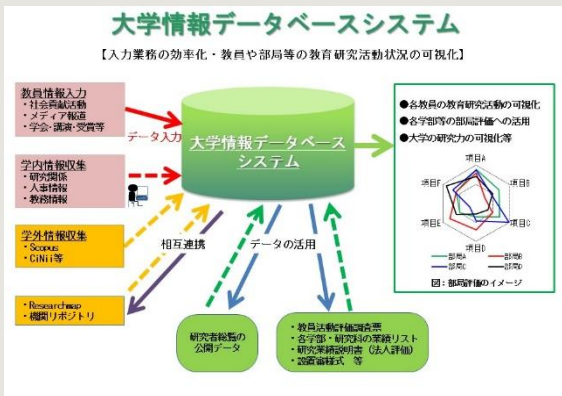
大学情報データベースシステム

【入力業務の効率化・教員や部局等の教育研究活動状況の可視化】

教員情報入力
・社会貢献活動
・メディア報道
・学会・講演・受賞等

データ入力

大学情報データベースシステム

学内情報収集
・研究関係
・人事情報
・教務情報

学外情報収集
・Scopus
・CiNii等

相互連携

データの活用

・Researchmap
・機関リポジトリ

研究者総覧の公開データ

・教員活動評価調査票
・各学部・研究科の業績リスト
・研究業績説明書（法人評価）
・設置審様式　等

●各教員の教育研究活動の可視化
●各学部等の部局評価への活用
●大学の研究力の可視化等

項目A
項目B
項目C
項目D
項目E
項目F

部局A　部局B
部局C　部局D
部局E　部局F

図：部局評価のイメージ